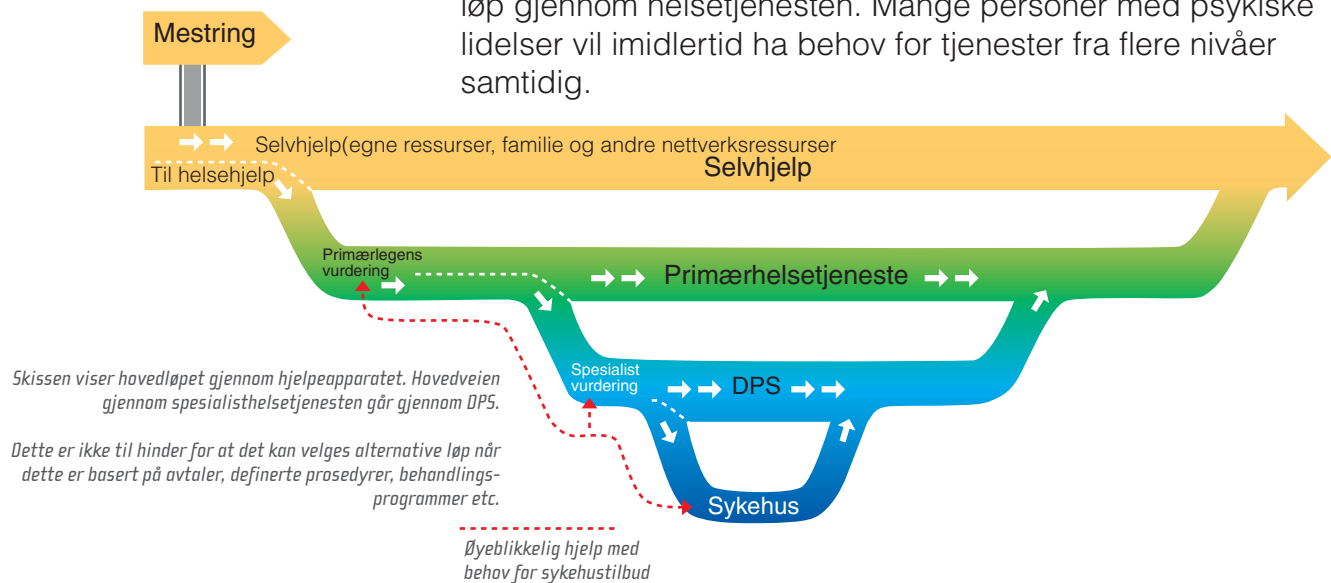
Mestring

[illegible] løp gjennom helsetjenesten. Mange personer med psykiske lidelser vil imidlertid ha behov for tjenester fra flere nivåer samtidig.

Selvhjelp(egne ressurser, familie og andre nettverksressurser

Til helsehjelp

Selvhjelp

Primærlegens vurdering

Primærhelsetjeneste

Spesialist vurdering

DPS

Sykehus

Skissen viser hovedløpet gjennom hjelpeapparatet. Hovedveien gjennom spesialisthelsetjenesten går gjennom DPS.

Dette er ikke til hinder for at det kan velges alternative løp når dette er basert på avtaler, definerte prosedyrer, behandlingsprogrammer etc.

Øyeblikkelig hjelp med behov for sykehustilbud